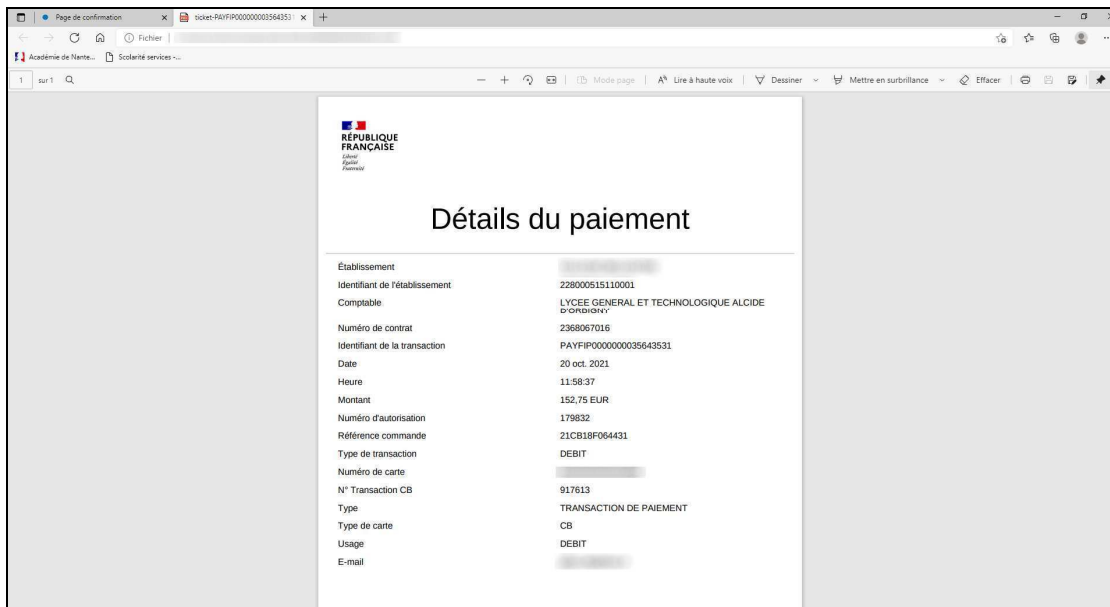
Page de confirmation
ticket-PAYFIP00000000356435
Fichier
Académie de Nante...
Scolarité services -...
1 sur 1
Mode page
Lire à haute voix
Dessiner
Mettre en surbrillance
Effacer

RÉPUBLIQUE FRANÇAISE
Liberté
Égalité
Fraternité

Détails du paiement

| | |
|---|---|
| Établissement | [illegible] |
| Identifiant de l'établissement | 228000515110001 |
| Comptable | LYCEE GENERAL ET TECHNOLOGIQUE ALCIDE D'ORBIGNY |
| Numéro de contrat | 2368067016 |
| Identifiant de la transaction | PAYFIP0000000035643531 |
| Date | 20 oct. 2021 |
| Heure | 11:58:37 |
| Montant | 152,75 EUR |
| Numéro d'autorisation | 179832 |
| Référence commande | 21CB18F064431 |
| Type de transaction | DEBIT |
| Numéro de carte | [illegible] |
| N° Transaction CB | 917613 |
| Type | TRANSACTION DE PAIEMENT |
| Type de carte | CB |
| Usage | DEBIT |
| E-mail | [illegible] |